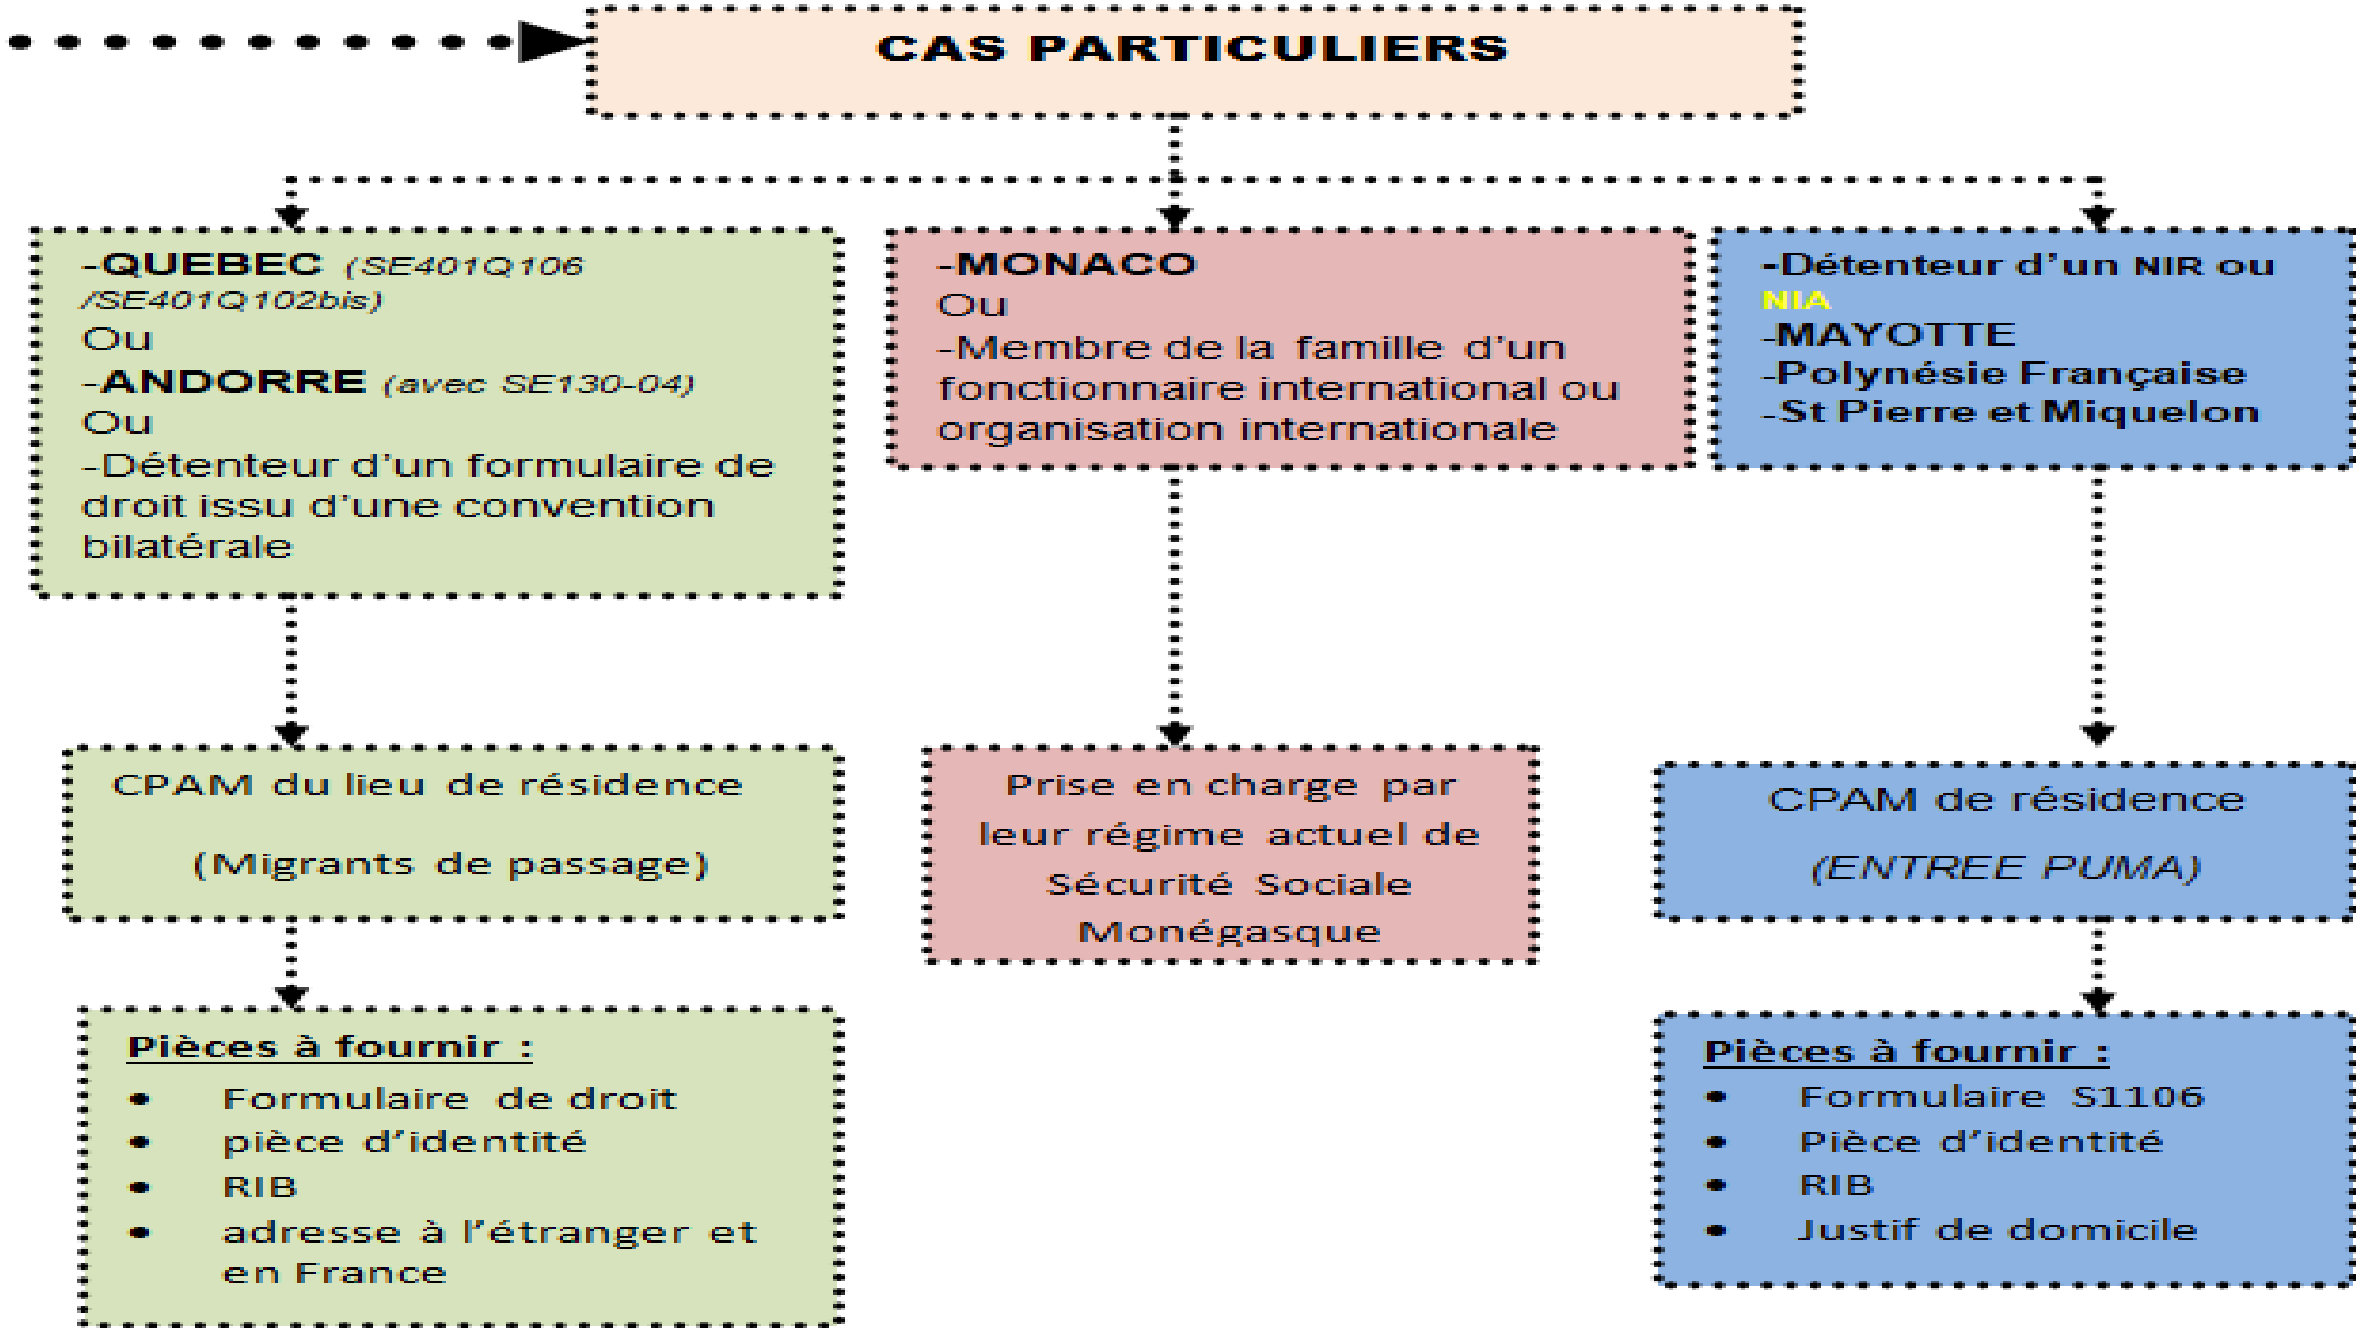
CAS PARTICULIERS

-QUEBEC (SE401Q106 /SE401Q102bis)
Ou
-ANDORRE (avec SE130-04)
Ou
-Détenteur d'un formulaire de droit issu d'une convention bilatérale

-MONACO
Ou
-Membre de la famille d'un fonctionnaire international ou organisation internationale

-Détenteur d'un NIR ou NIA
-MAYOTTE
-Polynésie Française
-St Pierre et Miquelon

CPAM du lieu de résidence

(Migrants de passage)

Prise en charge par leur régime actuel de Sécurité Sociale Monégasque

CPAM de résidence

(ENTREE PUMA)

Pièces à fournir :
- Formulaire de droit
- pièce d'identité
- RIB
- adresse à l'étranger et en France

Pièces à fournir :
- Formulaire S1106
- Pièce d'identité
- RIB
- Justif de domicile